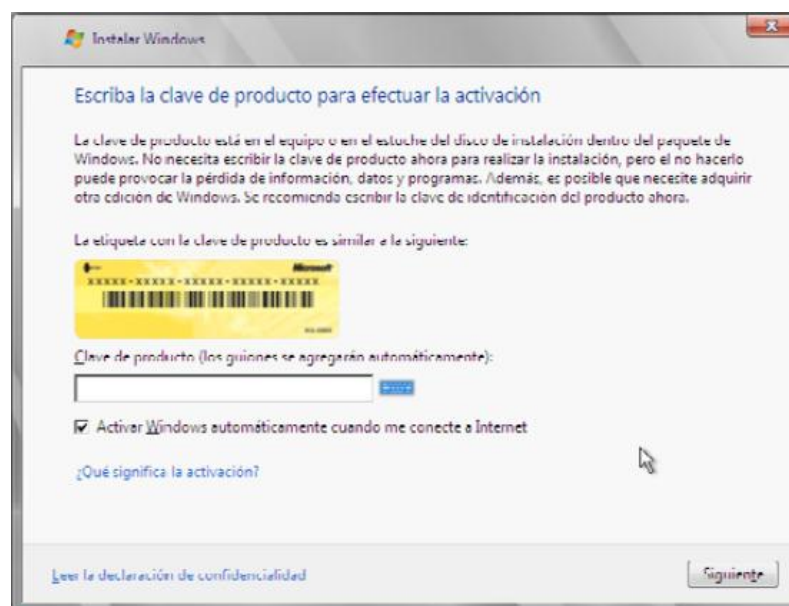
Instalar Windows

Escriba la clave de producto para efectuar la activación

La clave de producto está en el equipo o en el estuche del disco de instalación dentro del paquete de Windows. No necesita escribir la clave de producto ahora para realizar la instalación, pero el no hacerlo puede provocar la pérdida de información, datos y programas. Además, es posible que necesite adquirir otra edición de Windows. Se recomienda escribir la clave de identificación del producto ahora.

La etiqueta con la clave de producto es similar a la siguiente:

Microsoft
XXXXX-XXXXX-XXXXX-XXXXX-XXXXX

Clave de producto (los guiones se agregarán automáticamente):

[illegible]

Activar Windows automáticamente cuando me conecte a Internet

¿Qué significa la activación?

Leer la declaración de confidencialidad

Siguiente